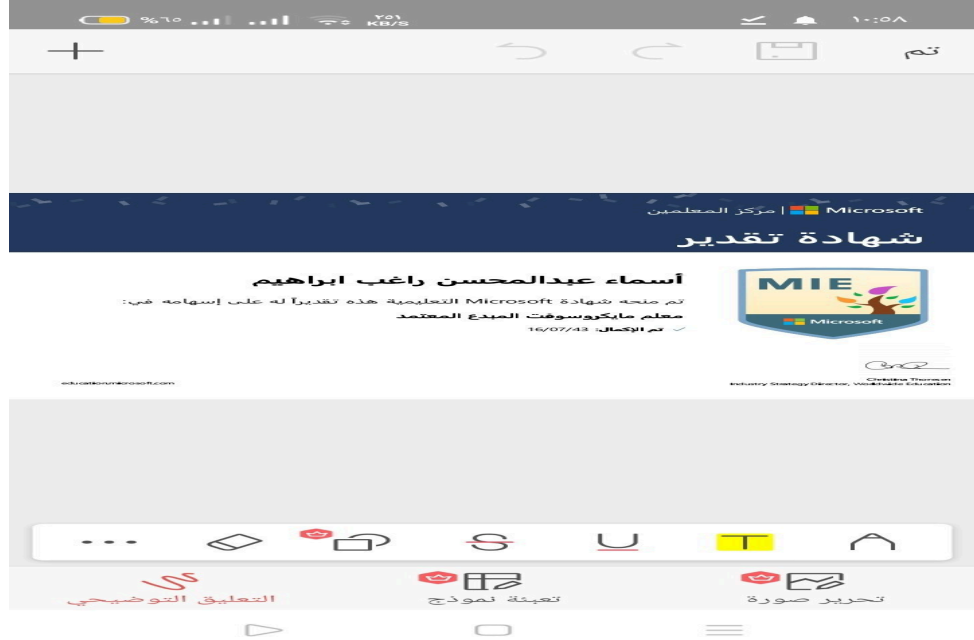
١٠:٥٨ %٦٥ ٢٥١ KB/S

تم

Microsoft | مركز المعلمين

شهادة تقدير

MIE

Microsoft

أسماء عبدالمحسن راغب ابراهيم

تم منحه شهادة Microsoft التعليمية هذه تقديراً له على إسهامه في:

معلم مايكروسوفت المبدع المعتمد

تم الإكمال: 16/07/43

Christina Thomson
Industry Strategy Director, Worldwide Education

education.microsoft.com

التعليق التوضيحي

تعبئة نموذج

تحرير صورة